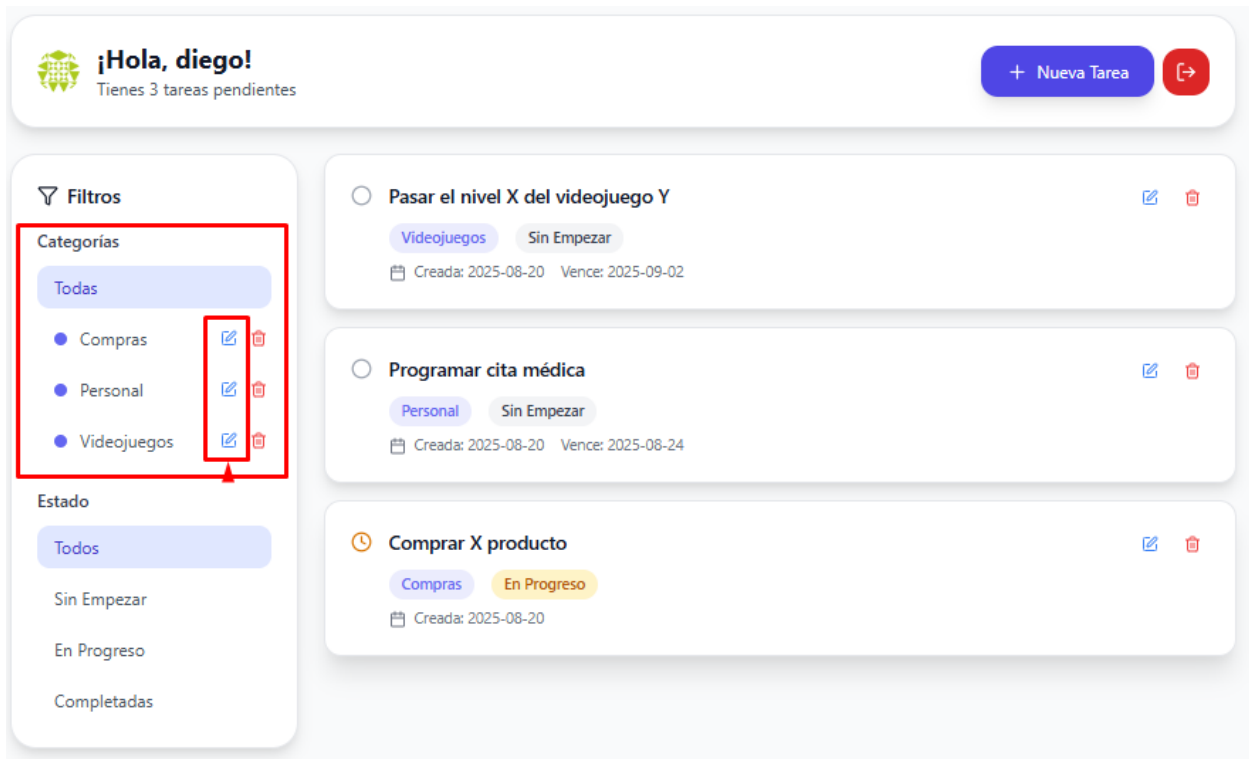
¡Hola, diego!
Tienes 3 tareas pendientes

+ Nueva Tarea

Filtros

Categorías

Todas

Compras

Personal

Videojuegos

Estado

Todos

Sin Empezar

En Progreso

Completadas

Pasar el nivel X del videojuego Y

Videojuegos Sin Empezar

Creada: 2025-08-20 Vence: 2025-09-02

Programar cita médica

Personal Sin Empezar

Creada: 2025-08-20 Vence: 2025-08-24

Comprar X producto

Compras En Progreso

Creada: 2025-08-20